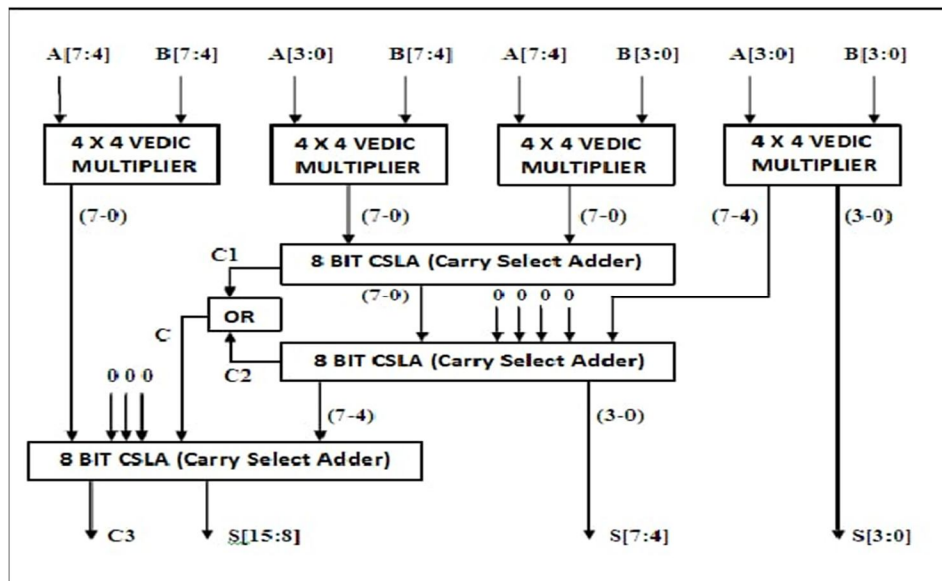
A[7:4] B[7:4] A[3:0] B[7:4] A[7:4] B[3:0] A[3:0] B[3:0]

4 X 4 VEDIC MULTIPLIER

4 X 4 VEDIC MULTIPLIER

4 X 4 VEDIC MULTIPLIER

4 X 4 VEDIC MULTIPLIER

(7-0) (7-0) (7-0) (7-4) (3-0)

C1

8 BIT CSLA (Carry Select Adder)

(7-0) 0 0 0 0

OR

C

8 BIT CSLA (Carry Select Adder)

C2

0 0 0

(7-4) (3-0)

8 BIT CSLA (Carry Select Adder)

C3 S[15:8] S[7:4] S[3:0]